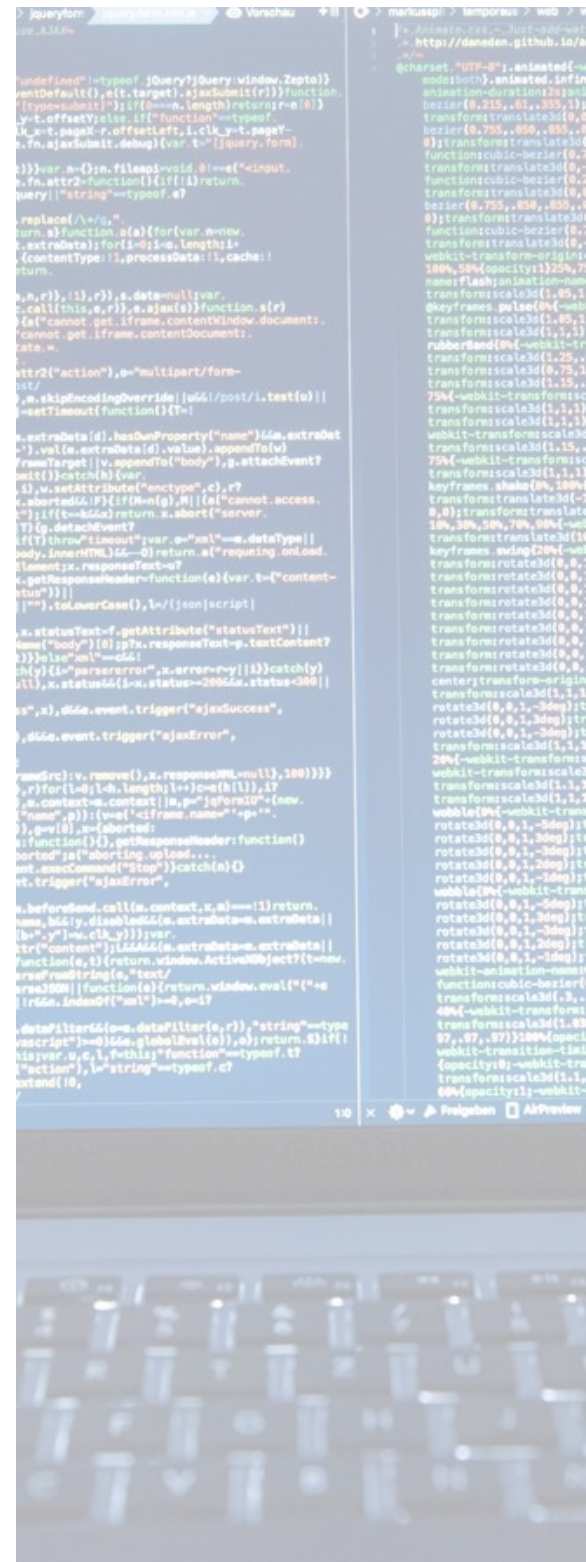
jqueryform Vorschau

"undefined"!=typeof jQuery?jQuery:window.Zepto))
ventDefault(),e(t.target).ajaxSubmit(r))}function
[type=submit]");if(0===n.length)return;r=n[0]}
y-t.offsetY;else if("function"==typeof
k_x=t.pageX-r.offsetLeft,i.clk_y=t.pageY-
n.fn.ajaxSubmit.debug)(var t="[jquery.form]

replace(/\+/g,"
extraData[d].hasOwnProperty("name")&&m.extraDat
x.statusText=f.getAttribute("statusText")||
ss",x),d&&m.event.trigger("ajaxSuccess",
),d&&m.event.trigger("ajaxError",
t.trigger("ajaxError",
dataFilter&&(o=m.dataFilter(e,r)),"string"===type
extend(!0,

markusspi lamporeus web
http://daneden.github.io/a
@charset "UTF-8";.animated{
transform:translate3d(0,
rubberBand{0%{-webkit-tr
keyframes shake{0%,100%
keyframes swing{20%{-webk
wobble{0%{-webkit-transf
webkit-animation-name
function:cubic-bezier(
transform:scale3d(.3,
transform:scale3d(1,1,

1:0 Freigeben AirPreview